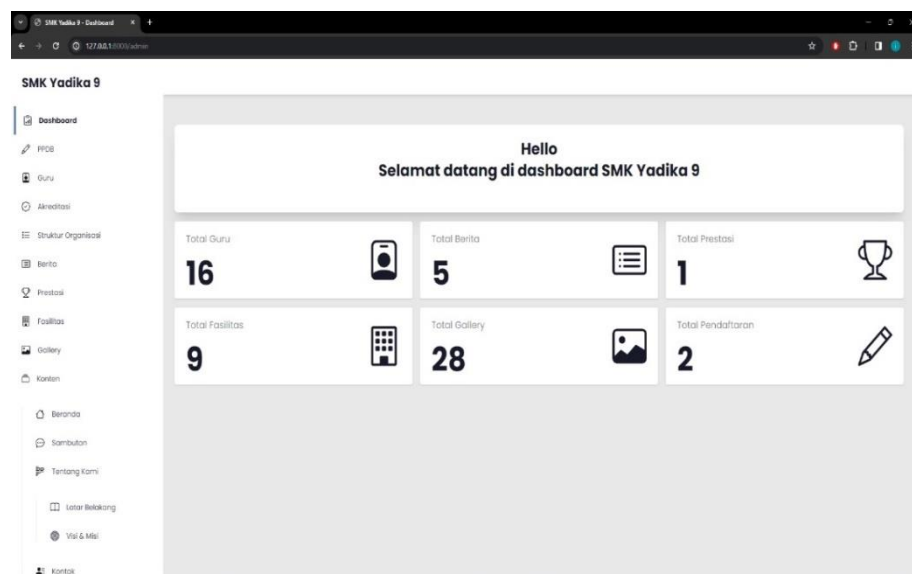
SMK Yadika 9 - Dashboard

127.0.0.1:8000/admin

SMK Yadika 9

Dashboard

PPDB

Guru

Akreditasi

Struktur Organisasi

Berita

Prestasi

Fasilitas

Gallery

Konten

Beranda

Sambutan

Tentang Kami

Latar Belakang

Visi & Misi

Kontak

Hello
Selamat datang di dashboard SMK Yadika 9

Total Guru
16

Total Berita
5

Total Prestasi
1

Total Fasilitas
9

Total Gallery
28

Total Pendaftaran
2